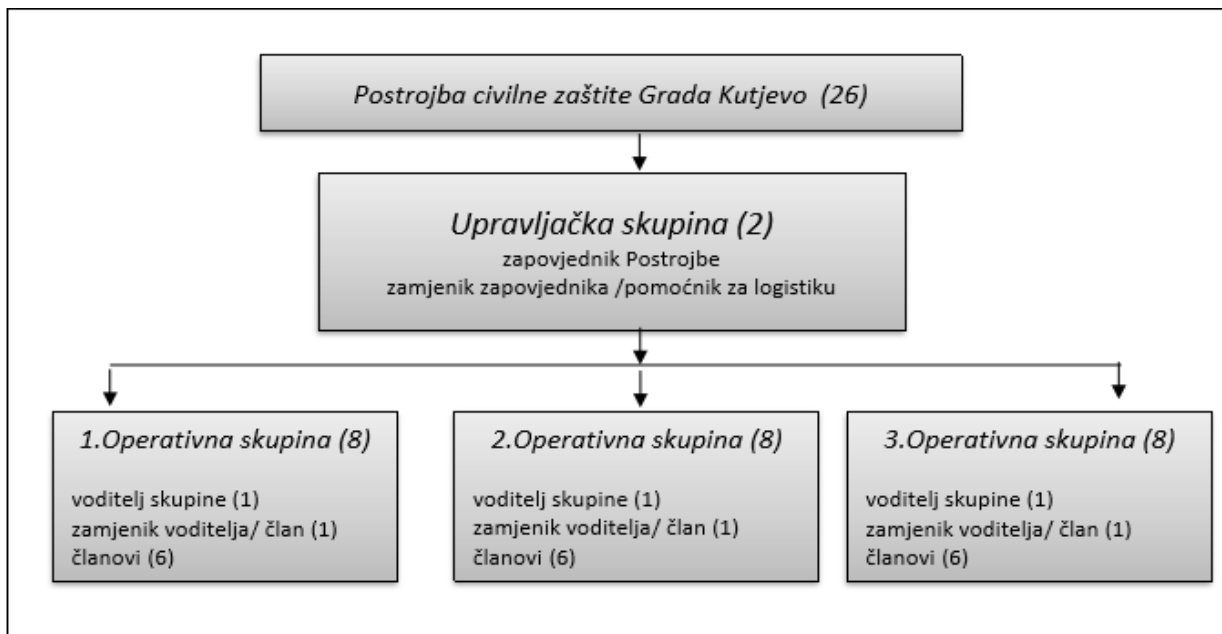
Postrojba civilne zaštite Grada Kutjevo (26)

Upravljačka skupina (2)
zapovjednik Postrojbe
zamjenik zapovjednika /pomoćnik za logistiku

1.Operativna skupina (8)

voditelj skupine (1)
zamjenik voditelja/ član (1)
članovi (6)

2.Operativna skupina (8)

voditelj skupine (1)
zamjenik voditelja/ član (1)
članovi (6)

3.Operativna skupina (8)

voditelj skupine (1)
zamjenik voditelja/ član (1)
članovi (6)